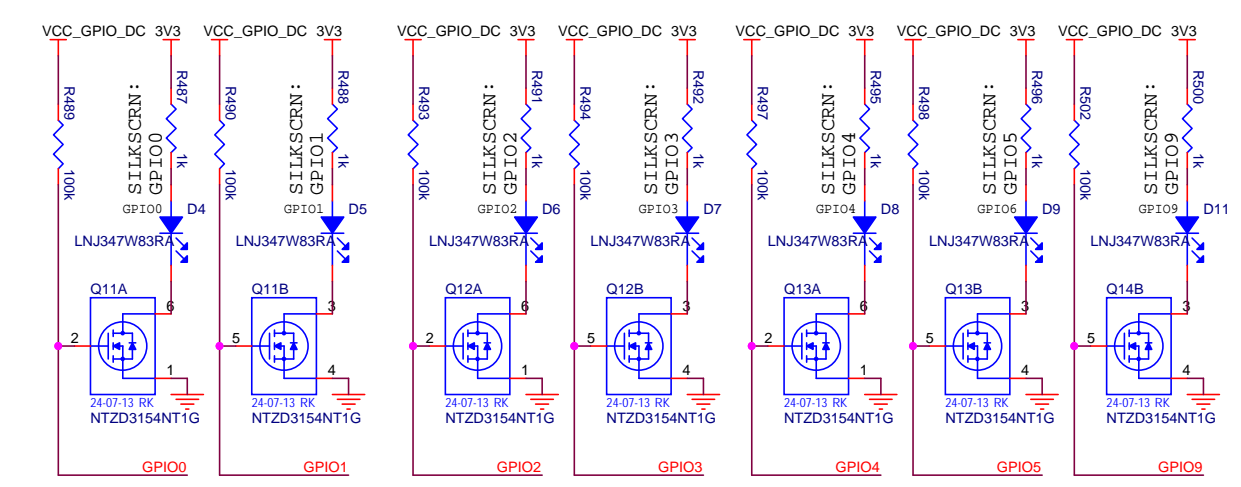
VCC_GPIO_DC 3V3 VCC_GPIO_DC 3V3 VCC_GPIO_DC 3V3 VCC_GPIO_DC 3V3 VCC_GPIO_DC 3V3 VCC_GPIO_DC 3V3 VCC_GPIO_DC 3V3

R489 100k R487 1k SILKSCRN: GPIO0 GPIO0 D4 LNJ347W83RA Q11A 6 2 1 24-07-13 RK NTZD3154NT1G GPIO0

R490 100k R488 1k SILKSCRN: GPIO1 GPIO1 D5 LNJ347W83RA Q11B 3 5 4 24-07-13 RK NTZD3154NT1G GPIO1

R493 100k R491 1k SILKSCRN: GPIO2 GPIO2 D6 LNJ347W83RA Q12A 6 2 1 24-07-13 RK NTZD3154NT1G GPIO2

R494 100k R492 1k SILKSCRN: GPIO3 GPIO3 D7 LNJ347W83RA Q12B 3 5 4 24-07-13 RK NTZD3154NT1G GPIO3

R497 100k R495 1k SILKSCRN: GPIO4 GPIO4 D8 LNJ347W83RA Q13A 6 2 1 24-07-13 RK NTZD3154NT1G GPIO4

R498 100k R496 1k SILKSCRN: GPIO5 GPIO6 D9 LNJ347W83RA Q13B 3 5 4 24-07-13 RK NTZD3154NT1G GPIO5

R502 100k R500 1k SILKSCRN: GPIO9 GPIO9 D11 LNJ347W83RA Q14B 3 5 4 24-07-13 RK NTZD3154NT1G GPIO9